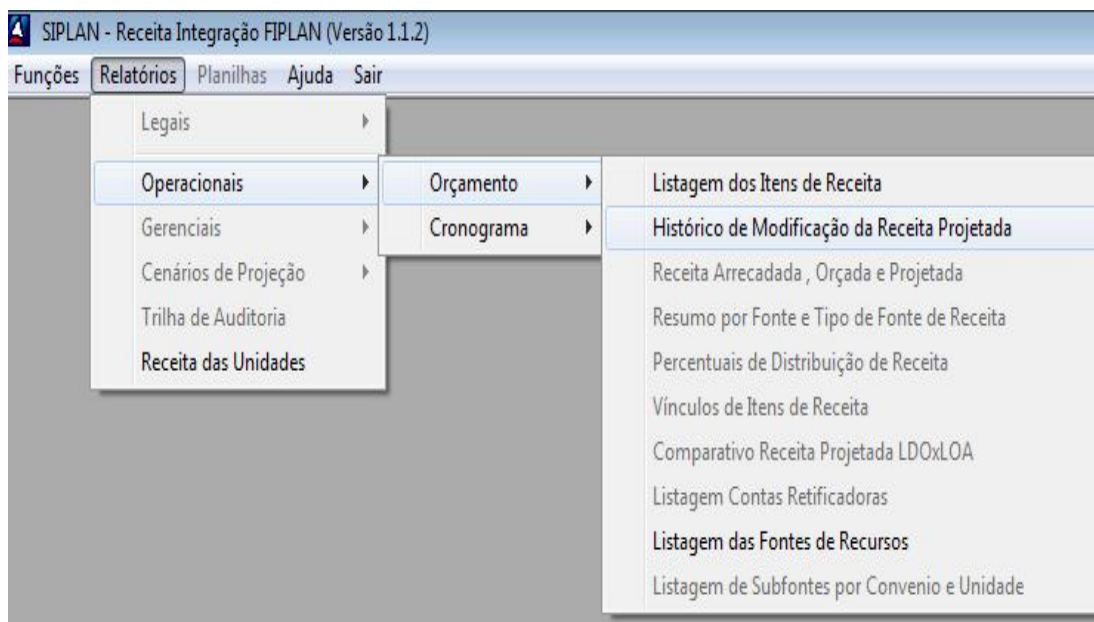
SIPLAN - Receita Integração FIPLAN (Versão 1.1.2)

Funções Relatórios Planilhas Ajuda Sair

Legais
Operacionais
Gerenciais
Cenários de Projeção
Trilha de Auditoria
Receita das Unidades

Orçamento
Cronograma

Listagem dos Itens de Receita
Histórico de Modificação da Receita Projetada
Receita Arrecadada , Orçada e Projetada
Resumo por Fonte e Tipo de Fonte de Receita
Percentuais de Distribuição de Receita
Vínculos de Itens de Receita
Comparativo Receita Projetada LDOxLOA
Listagem Contas Retificadoras
Listagem das Fontes de Recursos
Listagem de Subfontes por Convenio e Unidade